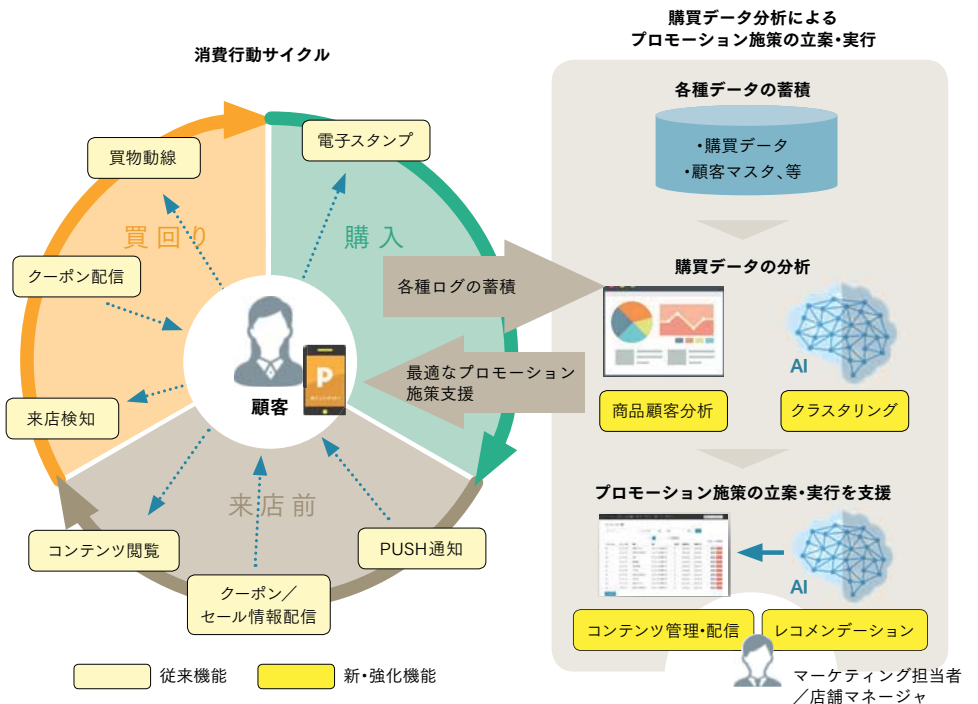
消費行動サイクル

買物動線

電子スタンプ

買回り

購入

クーポン配信

来店検知

顧客

来店前

コンテンツ閲覧

クーポン／セール情報配信

PUSH通知

各種ログの蓄積

最適なプロモーション施策支援

購買データ分析による
プロモーション施策の立案・実行

各種データの蓄積

・購買データ
・顧客マスタ、等

購買データの分析

AI

商品顧客分析

クラスタリング

プロモーション施策の立案・実行を支援

AI

コンテンツ管理・配信

レコメンデーション

マーケティング担当者／店舗マネージャ

従来機能

新・強化機能